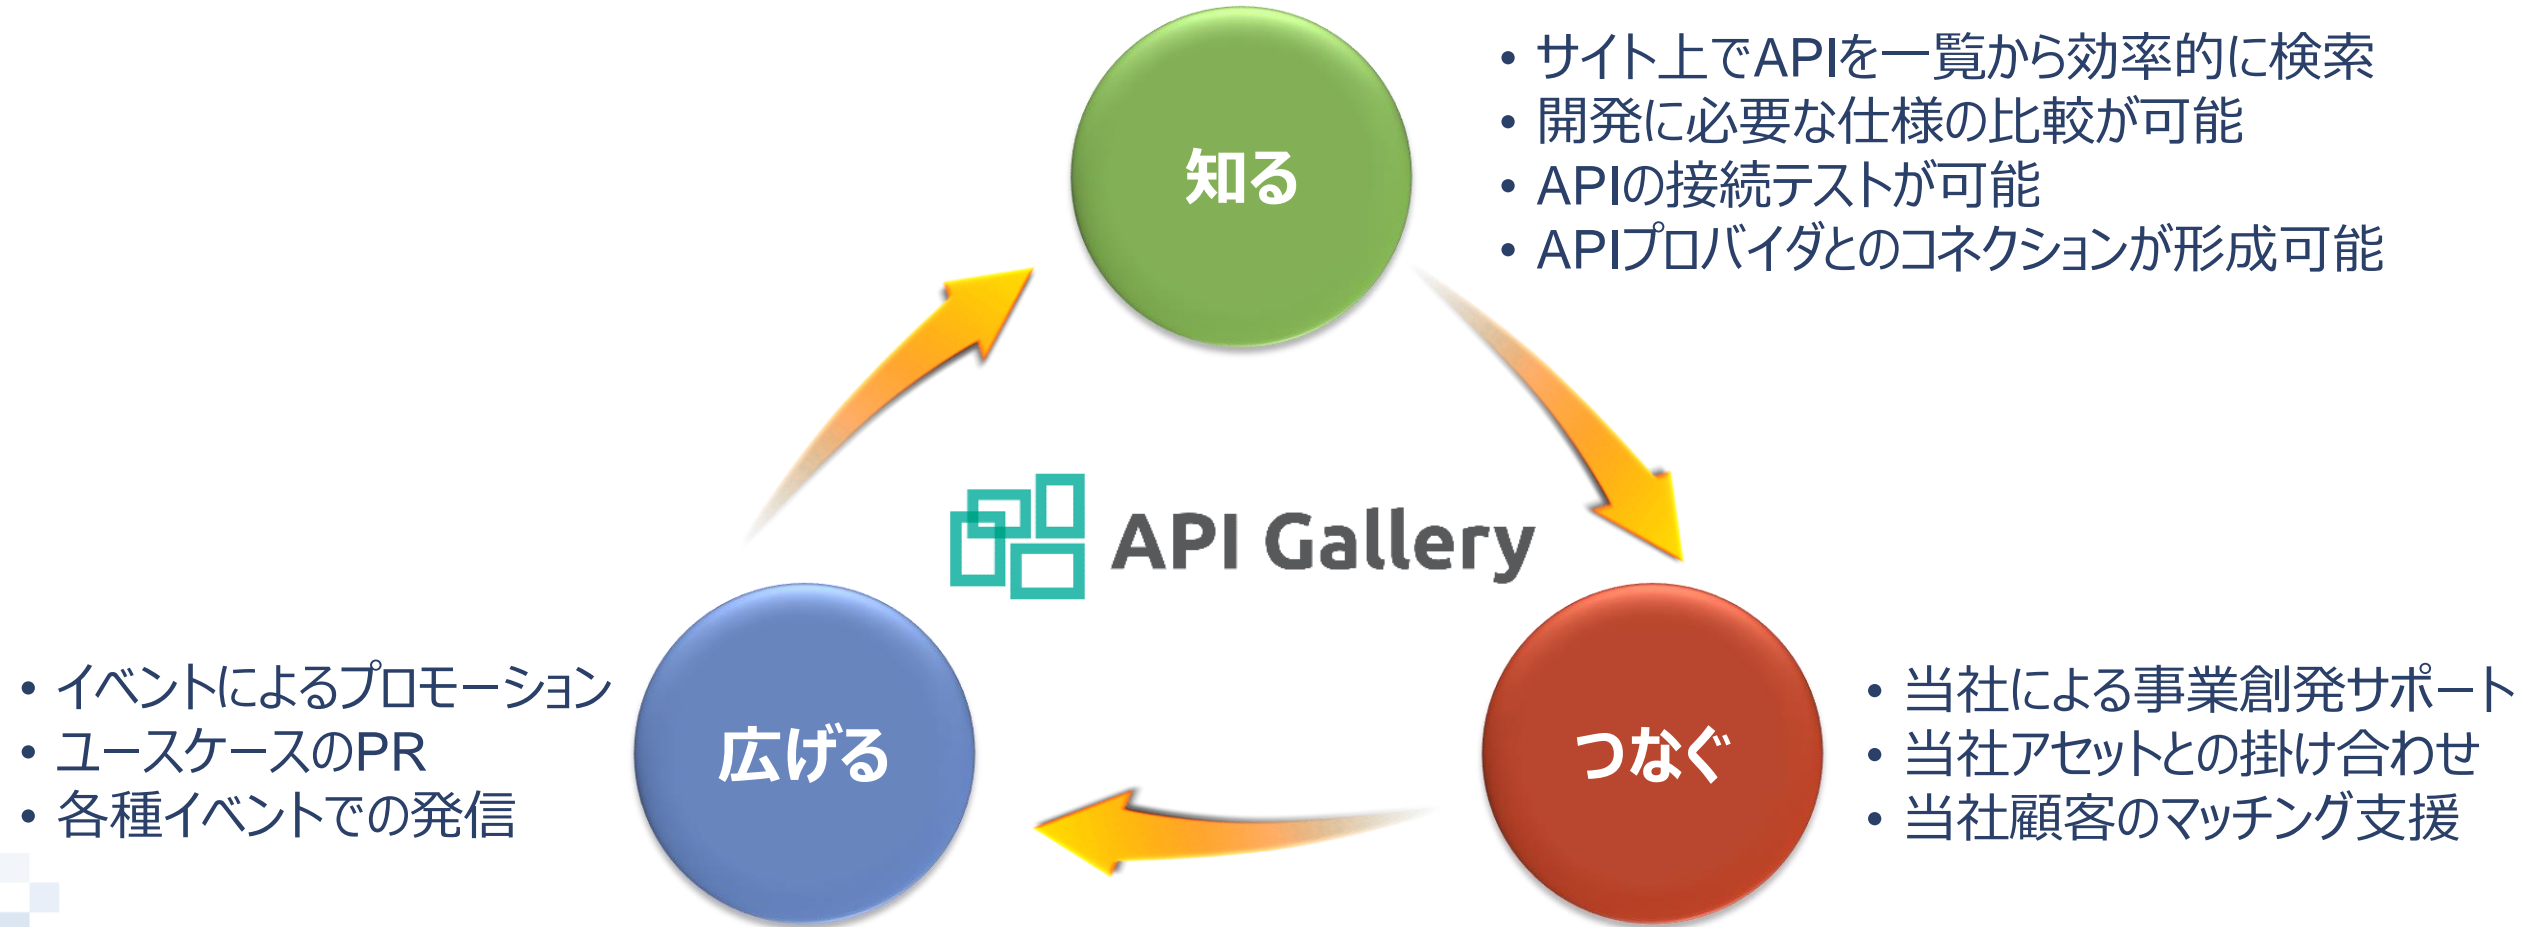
知る

• サイト上でAPIを一覧から効率的に検索
• 開発に必要な仕様の比較が可能
• APIの接続テストが可能
• APIプロバイダとのコネクションが形成可能

API Gallery

• イベントによるプロモーション
• ユースケースのPR
• 各種イベントでの発信

広げる

つなぐ

• 当社による事業創発サポート
• 当社アセットとの掛け合わせ
• 当社顧客のマッチング支援